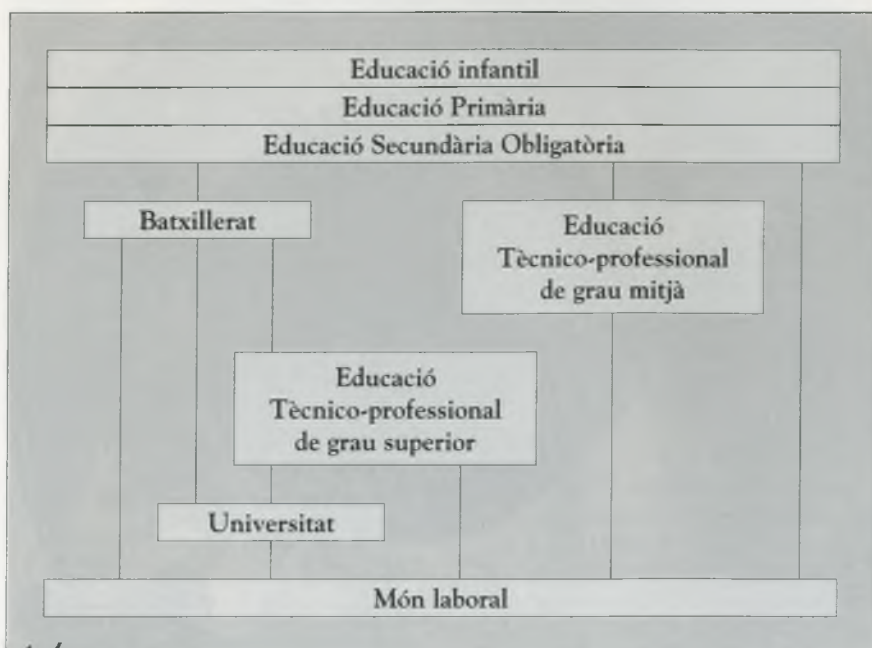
Educació infantil

Educació Primària

Educació Secundària Obligatòria

Batxillerat

Educació Tècnico-professional de grau mitjà

Educació Tècnico-professional de grau superior

Universitat

Món laboral